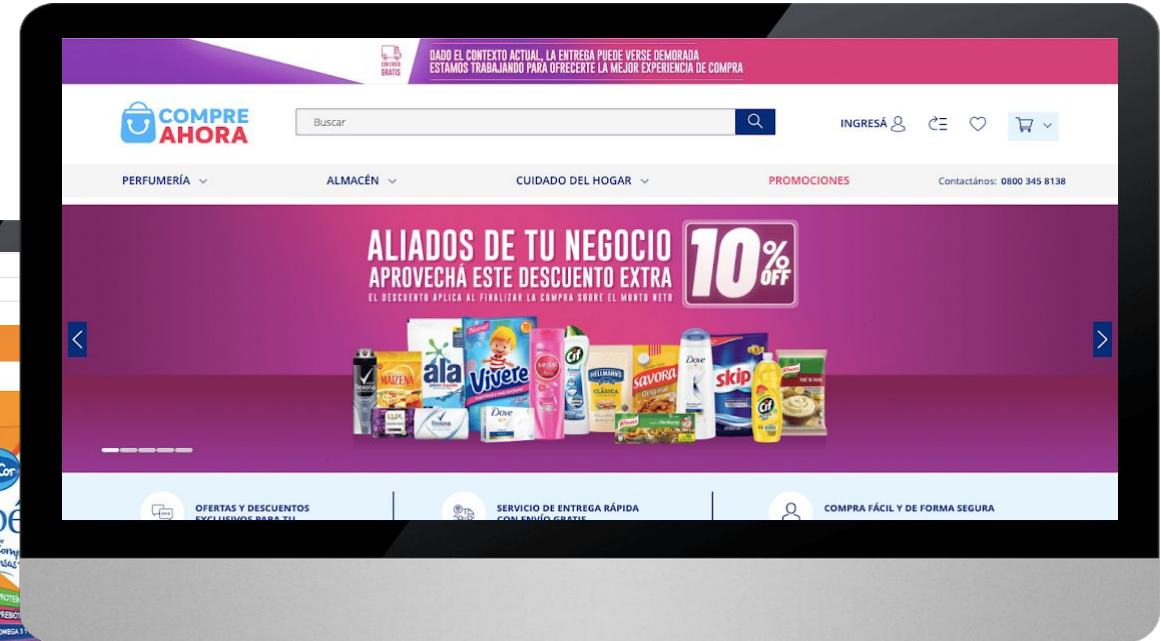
CON ENVÍO GRATIS
DADO EL CONTEXTO ACTUAL, LA ENTREGA PUEDE VERSE DEMORADA
ESTAMOS TRABAJANDO PARA OFRECERTE LA MEJOR EXPERIENCIA DE COMPRA

COMPRE AHORA

Buscar

INGRESÁ

PERFUMERÍA ALMACÉN CUIDADO DEL HOGAR PROMOCIONES Contactános: 0800 345 8138

ALIADOS DE TU NEGOCIO
APROVECHÁ ESTE DESCUENTO EXTRA
10% OFF
EL DESCUENTO APLICA AL FINALIZAR LA COMPRA SOBRE EL MONTO NETO

Rexona MAIZENA ala Vivere Sedal Cif HELLMANN'S CLÁSICA savora Dove skip Cif Knorr LUX Dove Knorr

OFERTAS Y DESCUENTOS EXCLUSIVOS PARA TU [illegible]
SERVICIO DE ENTREGA RÁPIDA CON ENVÍO GRATIS
COMPRA FÁCIL Y DE FORMA SEGURA